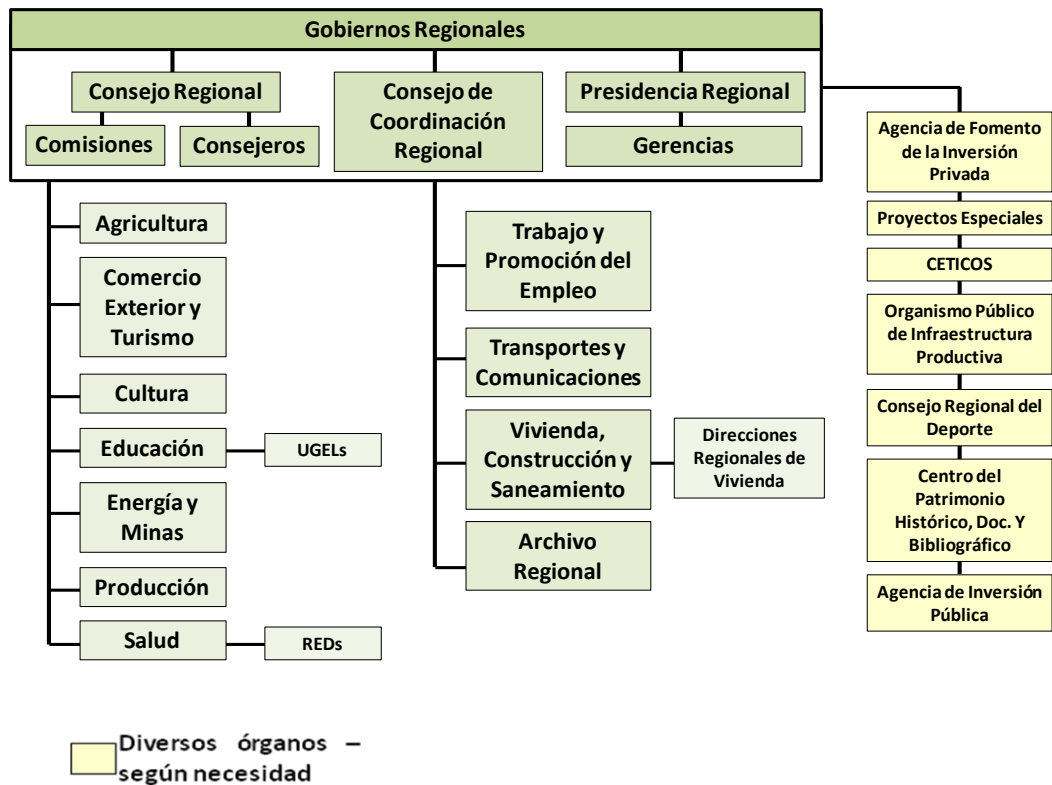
Gobiernos Regionales

Consejo Regional
Comisiones
Consejeros

Consejo de Coordinación Regional

Presidencia Regional
Gerencias

Agricultura
Comercio Exterior y Turismo
Cultura
Educación
UGELs
Energía y Minas
Producción
Salud
REDs

Trabajo y Promoción del Empleo
Transportes y Comunicaciones
Vivienda, Construcción y Saneamiento
Direcciones Regionales de Vivienda
Archivo Regional

Agencia de Fomento de la Inversión Privada
Proyectos Especiales
CETICOS
Organismo Público de Infraestructura Productiva
Consejo Regional del Deporte
Centro del Patrimonio Histórico, Doc. Y Bibliográfico
Agencia de Inversión Pública

Diversos órganos – según necesidad